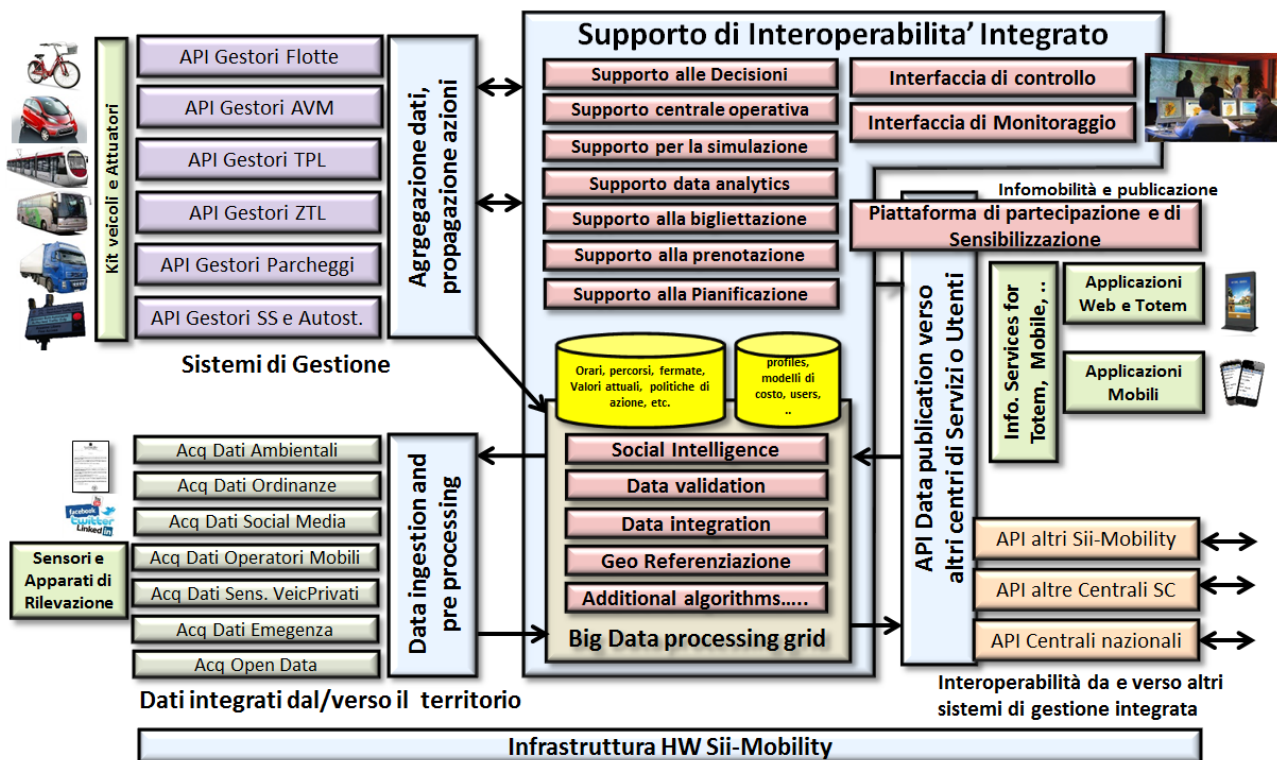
Supporto di Interoperabilita' Integrato

Kit veicoli e Attuatori

API Gestori Flotte
API Gestori AVM
API Gestori TPL
API Gestori ZTL
API Gestori Parcheggi
API Gestori SS e Autost.

Agregazione dati, propagazione azioni

Sistemi di Gestione

Supporto alle Decisioni
Supporto centrale operativa
Supporto per la simulazione
Supporto data analytics
Supporto alla bigliettazione
Supporto alla prenotazione
Supporto alla Pianificazione

Interfaccia di controllo
Interfaccia di Monitoraggio

Infomobilità e publicazione

Piattaforma di partecipazione e di Sensibilizzazione

Orari, percorsi, fermate, Valori attuali, politiche di azione, etc.

profiles, modelli di costo, users, ..

Social Intelligence
Data validation
Data integration
Geo Referenziazione
Additional algorithms.....
Big Data processing grid

API Data publication verso altri centri di Servizi o Utenti

Info. Services for Totem, Mobile, ..

Applicazioni Web e Totem

Applicazioni Mobili

Acq Dati Ambientali
Acq Dati Ordinanze
Acq Dati Social Media
Acq Dati Operatori Mobili
Acq Dati Sens. VeicPrivati
Acq Dati Emegenza
Acq Open Data

facebook twitter Linked in

Sensori e Apparati di Rilevazione

Data ingestion and pre processing

Dati integrati dal/verso il territorio

API altri Sii-Mobility
API altre Centrali SC
API Centrali nazionali

Interoperabilità da e verso altri sistemi di gestione integrata

Infrastruttura HW Sii-Mobility